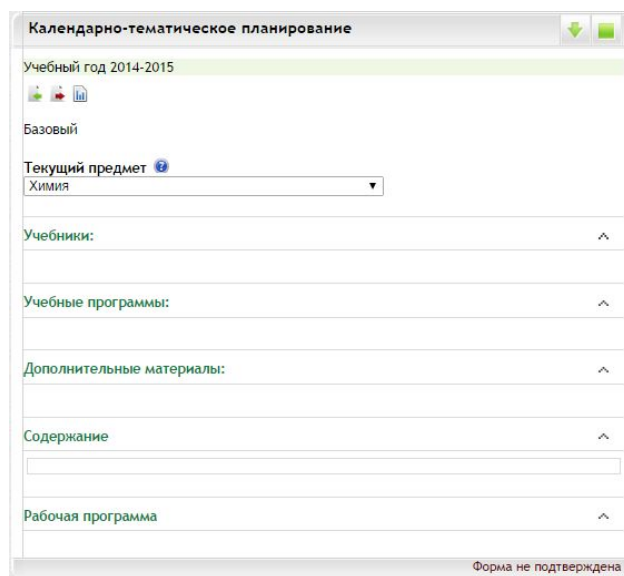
Календарно-тематическое планирование

Учебный год 2014-2015

Базовый

Текущий предмет

Химия

Учебники:

Учебные программы:

Дополнительные материалы:

Содержание

Рабочая программа

Форма не подтверждена